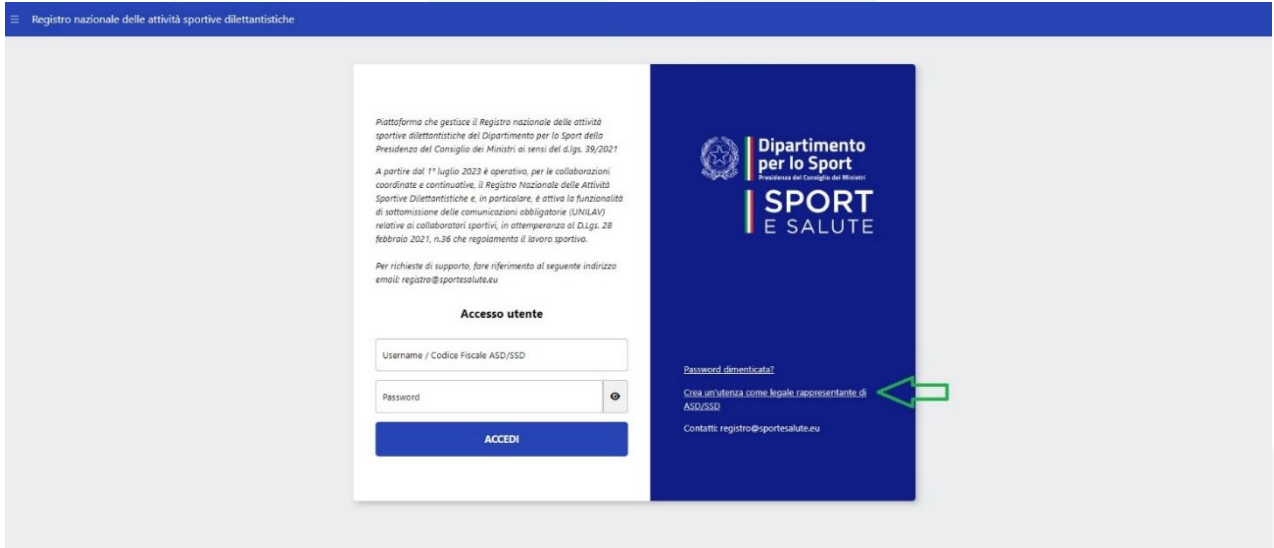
Registro nazionale delle attività sportive dilettantistiche

Piattaforma che gestisce il Registro nazionale delle attività sportive dilettantistiche del Dipartimento per lo Sport della Presidenza del Consiglio dei Ministri ai sensi del d.lgs. 39/2021

A partire dal 1° luglio 2023 è operativo, per le collaborazioni coordinate e continuative, il Registro Nazionale delle Attività Sportive Dilettantistiche e, in particolare, è attiva la funzionalità di sottomissione delle comunicazioni obbligatorie (UNILAV) relative ai collaboratori sportivi, in ottemperanza al D.Lgs. 28 febbraio 2021, n.36 che regolamenta il lavoro sportivo.

Per richieste di supporto, fare riferimento al seguente indirizzo email: registro@sportesalute.eu

Accesso utente

Username / Codice Fiscale ASD/SSD

Password

ACCEDI

Dipartimento per lo Sport
Presidenza del Consiglio dei Ministri

SPORT E SALUTE

Password dimenticata?

Crea un'utenza come legale rappresentante di ASD/SSD

Contatti: registro@sportesalute.eu